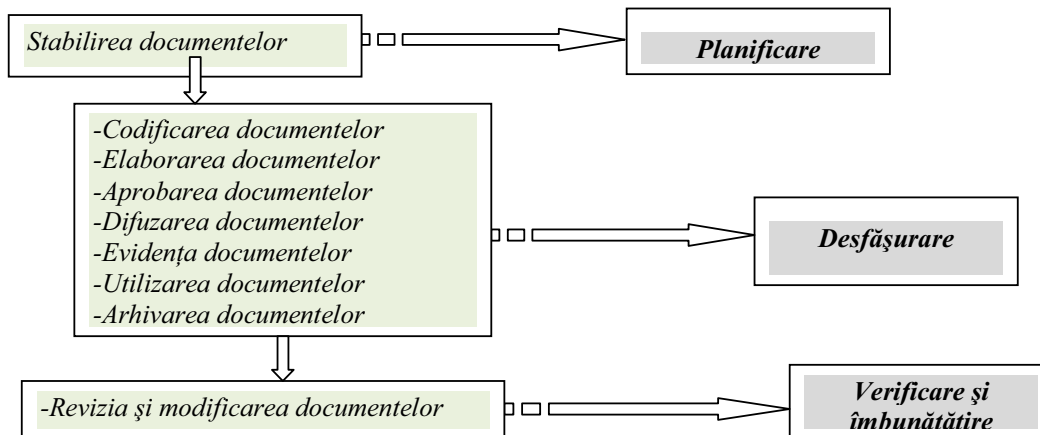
Stabilirea documentelor

Planificare

-Codificarea documentelor
-Elaborarea documentelor
-Aprobarea documentelor
-Difuzarea documentelor
-Evidența documentelor
-Utilizarea documentelor
-Arhivarea documentelor

Desfăşurare

-Revizia şi modificarea documentelor

Verificare şi îmbunătătire